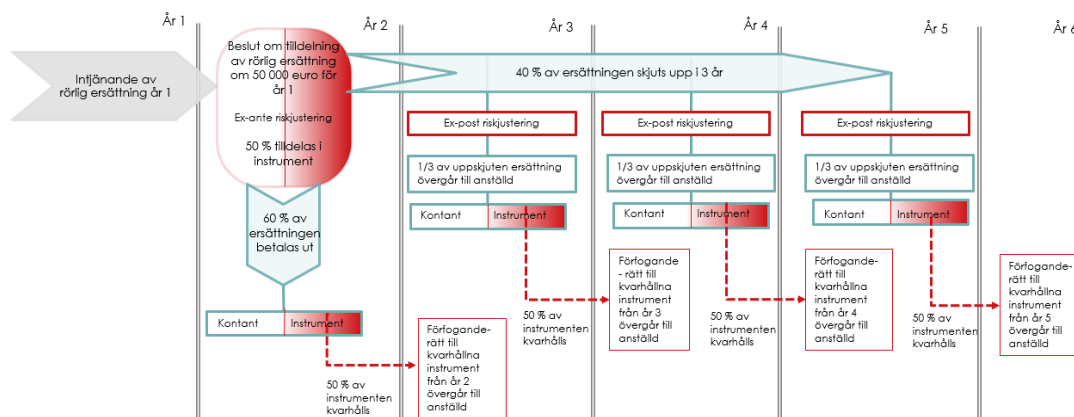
År 1

År 2

År 3

År 4

År 5

År 6

Intjänande av rörlig ersättning år 1

Beslut om tilldelning av rörlig ersättning om 50 000 euro för år 1

Ex-ante riskjustering

50 % tilldelas i instrument

40 % av ersättningen skjuts upp i 3 år

60 % av ersättningen betalas ut

| Kontant | Instrument |
|---|---|

50 % av instrumenten kvarhålls

Förfoganderätt till kvarhållna instrument från år 2 övergår till anställd

Ex-post riskjustering

1/3 av uppskjuten ersättning övergår till anställd

| Kontant | Instrument |
|---|---|

50 % av instrumenten kvarhålls

Förfoganderätt till kvarhållna instrument från år 3 övergår till anställd

Ex-post riskjustering

1/3 av uppskjuten ersättning övergår till anställd

| Kontant | Instrument |
|---|---|

50 % av instrumenten kvarhålls

Förfoganderätt till kvarhållna instrument från år 4 övergår till anställd

Ex-post riskjustering

1/3 av uppskjuten ersättning övergår till anställd

| Kontant | Instrument |
|---|---|

50 % av instrumenten kvarhålls

Förfoganderätt till kvarhållna instrument från år 5 övergår till anställd